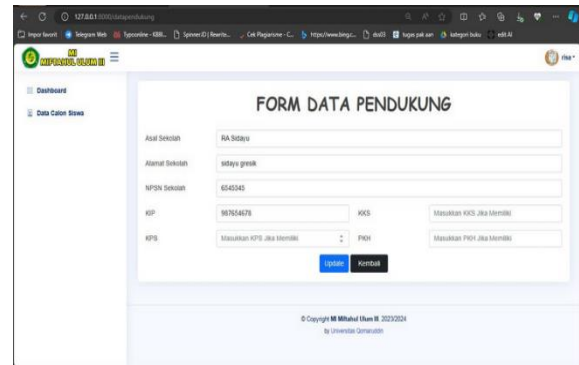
127.0.0.1:8000/datapendukung

Impor favorit Telegram Web Typeonline - KBBI... Spinner.ID | Rewrite... Cek Plagiarisme - C... https://www.bing.c... dss03 tugas pak oan kategori buku edit AI

MI MIFTAHUL ULUM III

rhe

Dashboard

Data Calon Siswa

FORM DATA PENDUKUNG

Asal Sekolah RA Sidayu

Alamat Sekolah sidayu gresik

NPSN Sekolah 6345345

KIP 987654678

KKS Masukkan KKS Jika Memiliki

KPS Masukkan KPS Jika Memiliki

PKH Masukkan PKH Jika Memiliki

Update Kembali

© Copyright MI Miftahul Ulum III 2023/2024

by Universitas Qomaruddin